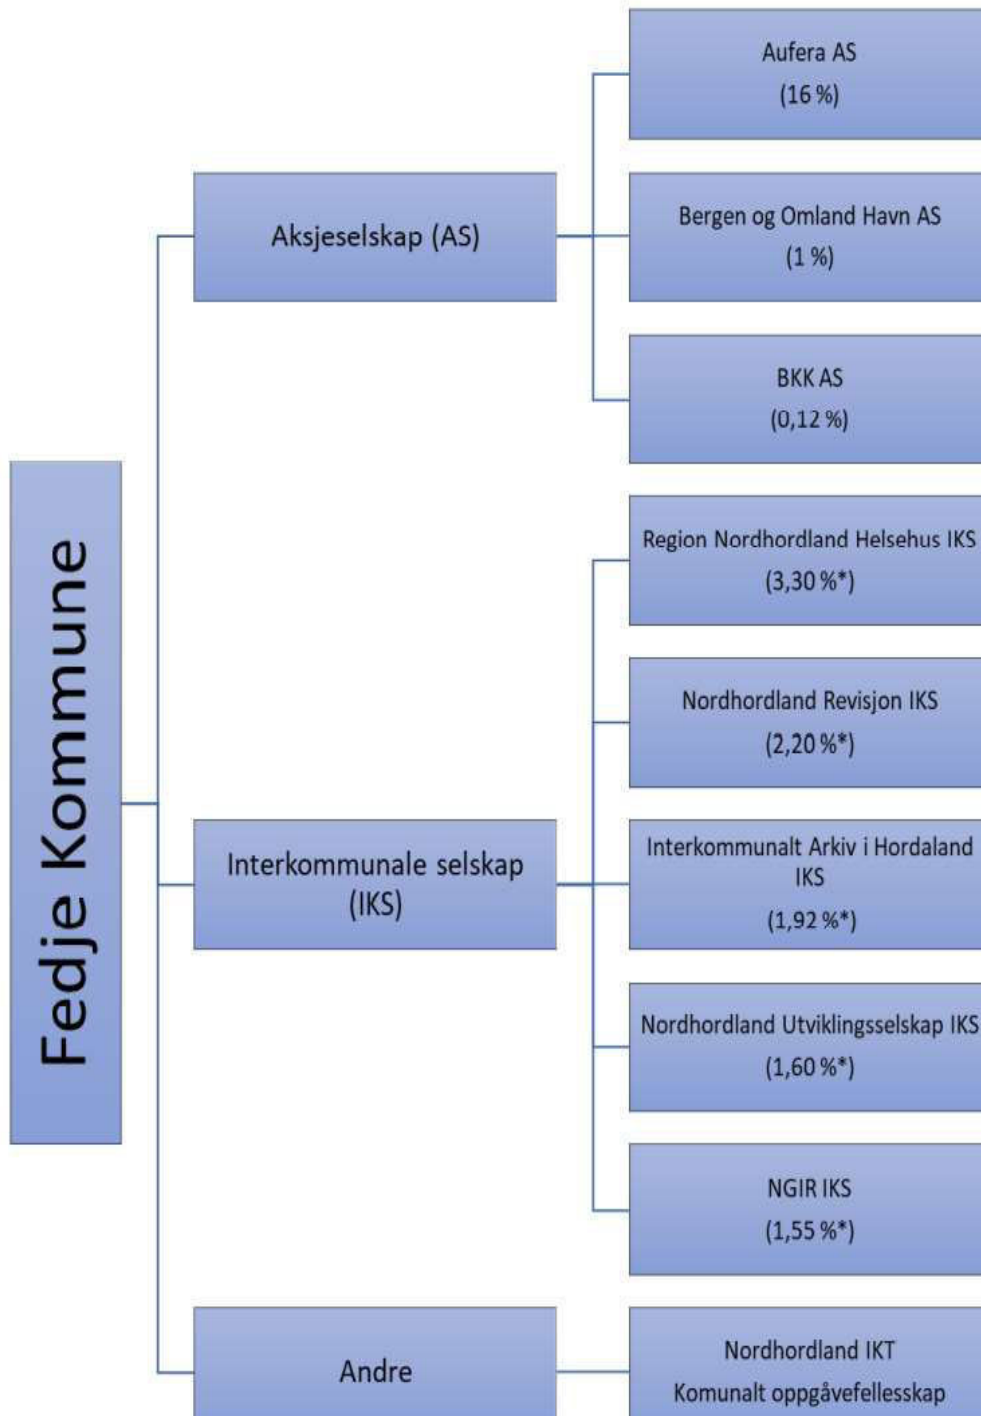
Fedje Kommune

Aksjeselskap (AS)

Aufera AS
(16 %)

Bergen og Omland Havn AS
(1 %)

BKK AS
(0,12 %)

Interkommunale selskap (IKS)

Region Nordhordland Helsehus IKS
(3,30 %*)

Nordhordland Revisjon IKS
(2,20 %*)

Interkommunalt Arkiv i Hordaland IKS
(1,92 %*)

Nordhordland Utviklingsselskap IKS
(1,60 %*)

NGIR IKS
(1,55 %*)

Andre

Nordhordland IKT
Komunalt oppgåvefellesskap